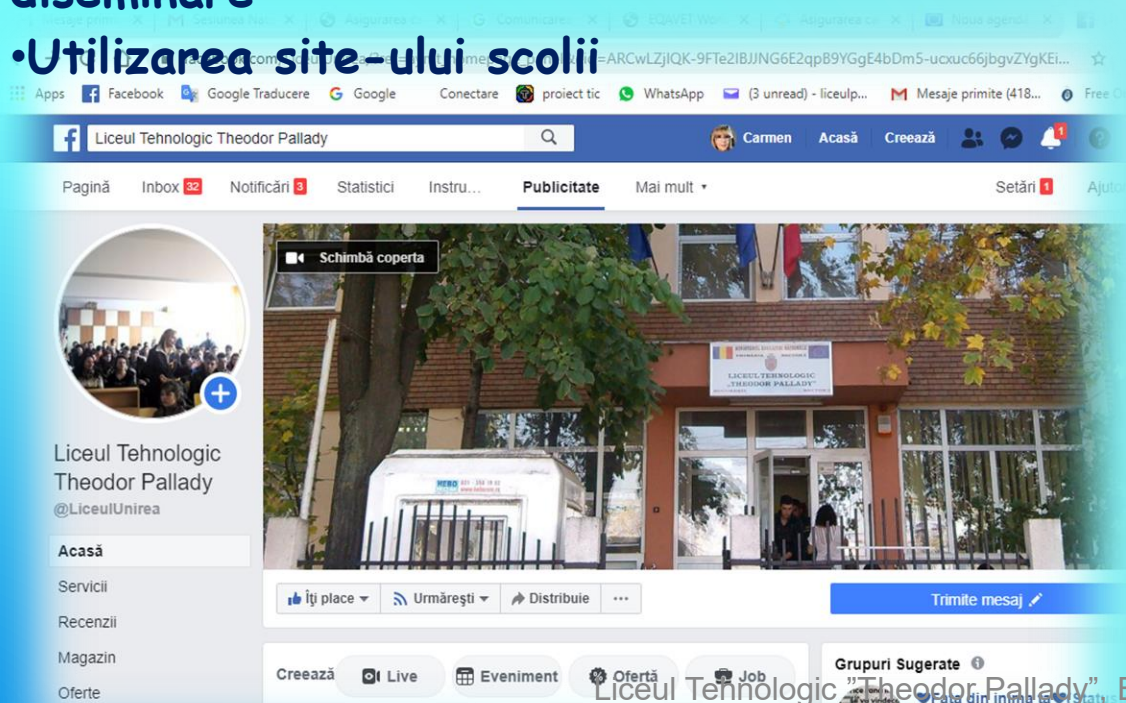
diseminare

•Utilizarea site-ului scolii

Mesaje primit | Sesiunea Na | Asigurarea c | Comunicare | EQAVET WO | Asigurarea ca | Noua agendă

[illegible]com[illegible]=ARCwLZjIQK-9FTe2lBJJNG6E2qpB9YGgE4bDm5-ucxuc66jbgvZYgKEi...

Apps Facebook Google Traducere Google Conectare proiect tic WhatsApp (3 unread) - liceulp... Mesaje primite (418... Free

Liceul Tehnologic Theodor Pallady

Carmen Acasă Creează 1

Pagină Inbox 32 Notificări 3 Statistici Instru... Publicitate Mai mult ▾ Setări 1 Ajuto

Schimbă coperta

LICEUL TEHNOLOGIC „THEODOR PALLADY"

Liceul Tehnologic Theodor Pallady
@LiceulUnirea

Acasă
Servicii
Recenzii
Magazin
Oferte

Îți place ▾ Urmărești ▾ Distribuie ···

Trimite mesaj

Creează Live Eveniment Ofertă Job

Grupuri Sugerate

Liceul Tehnologic "Theodor Pallady" B